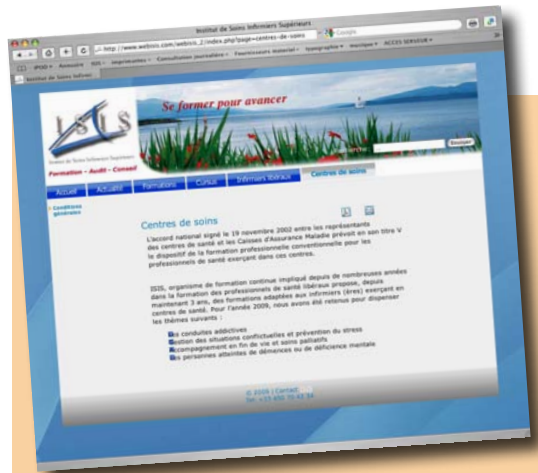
Institut de Soins Infirmiers Supérieurs

http://www.webisis.com/webisis_2/index.php?page=centres-de-soins

Google

IPSO Annuaire ISIS Imprimantes Consultation journalière Fournisseurs materiel Typographie Musique ACCES SERVEUR

Institut de Soins Infirmi

Se former pour avancer

ISIS

Institut de Soins Infirmiers Supérieurs

Formation - Audit - Conseil

Rechercher

Envoyer

Accueil Actualité Formations Cursus Infirmiers libéraux Centres de soins

Conditions générales

Centres de soins

L'accord national signé le 19 novembre 2002 entre les représentants des centres de santé et les Caisses d'Assurance Maladie prévoit en son titre V le dispositif de la formation professionnelle conventionnelle pour les professionnels de santé exerçant dans ces centres.

ISIS, organisme de formation continue impliqué depuis de nombreuses années dans la formation des professionnels de santé libéraux propose, depuis maintenant 3 ans, des formations adaptées aux infirmiers (ères) exerçant en centre de santé. Pour l'année 2009, nous avons été retenus pour dispenser les thèmes suivants :

es conduites addictives
estion des situations conflictuelles et prévention du stress
ccompagnement en fin de vie et soins palliatifs
es personnes atteintes de démences ou de déficience mentale

© 2009 | Contact
Tel. +33 450 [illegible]